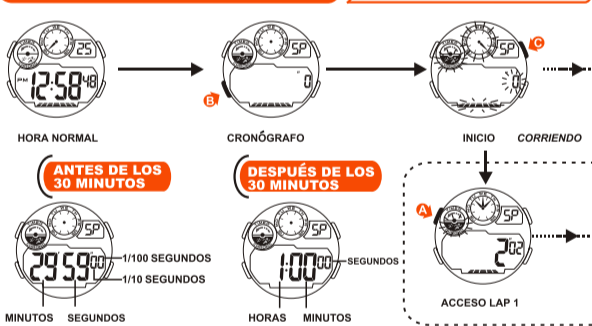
25
PM 12:58 48
HORA NORMAL

SP
B
CRONÓGRAFO

SP
C
INICIO CORRIENDO

ANTES DE LOS 30 MINUTOS
SP
29 59 00
1/100 SEGUNDOS
1/10 SEGUNDOS
MINUTOS SEGUNDOS

DESPUÉS DE LOS 30 MINUTOS
SP
1:00 00
SEGUNDOS
HORAS MINUTOS

A
SP
2 02
ACCESO LAP 1